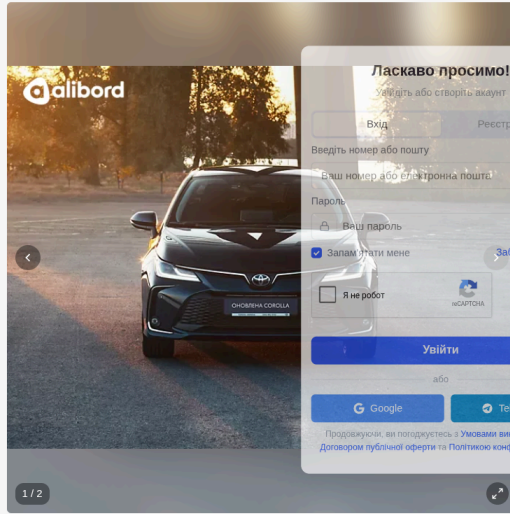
alibord

Ласкаво просимо!

Увійдіть або створіть акаунт

Вхід

Реєстр

Введіть номер або пошту

Ваш номер або електронна пошта

Пароль

Ваш пароль

Запам'ятати мене

Заб

Я не робот

reCAPTCHA

Увійти

або

Google

Te

Продовжуючи, ви погоджуєтесь з Умовами ви

Договором публічної оферти та Політикою конф

ОНОВЛЕНА COROLLA

1 / 2